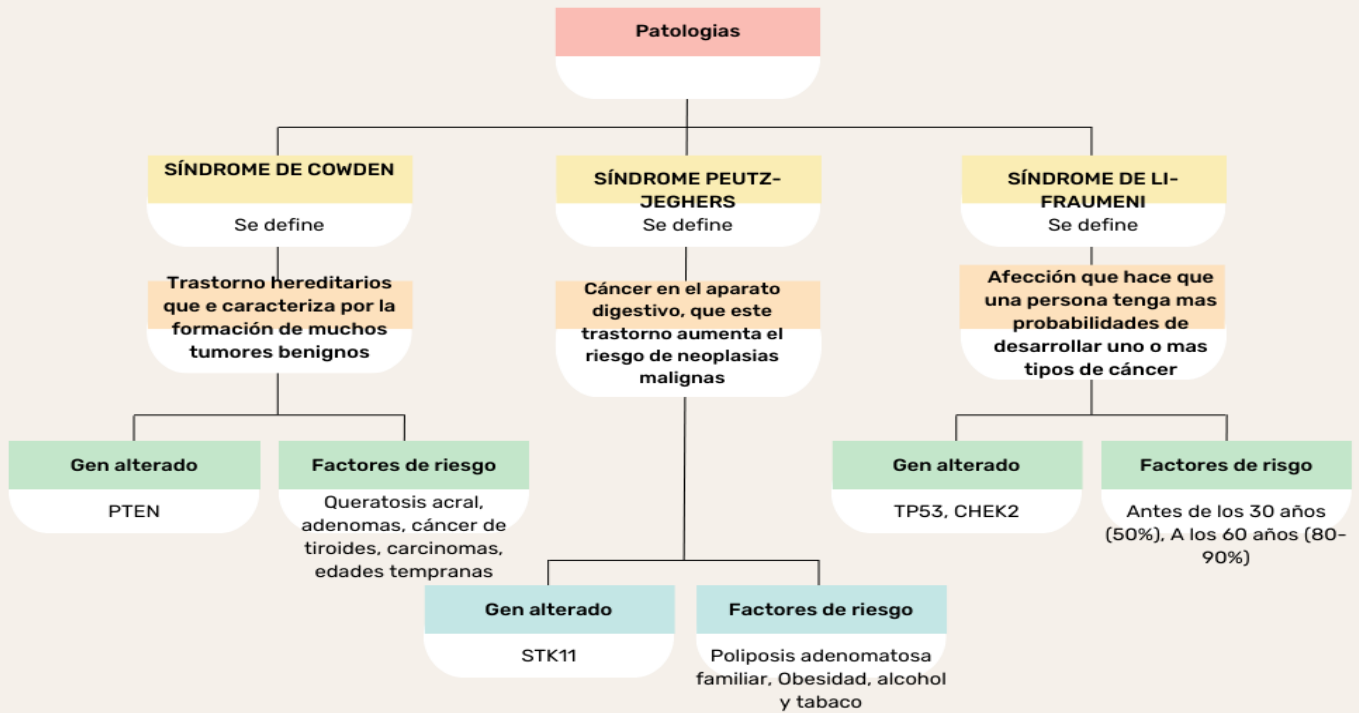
Patologias

SÍNDROME DE COWDEN

Se define

Trastorno hereditarios que e caracteriza por la formación de muchos tumores benignos

Gen alterado

PTEN

Factores de riesgo

Queratosis acral, adenomas, cáncer de tiroides, carcinomas, edades tempranas

SÍNDROME PEUTZ-JEGHERS

Se define

Cáncer en el aparato digestivo, que este trastorno aumenta el riesgo de neoplasias malignas

Gen alterado

STK11

Factores de riesgo

Poliposis adenomatosa familiar, Obesidad, alcohol y tabaco

SÍNDROME DE LI-FRAUMENI

Se define

Afección que hace que una persona tenga mas probabilidades de desarrollar uno o mas tipos de cáncer

Gen alterado

TP53, CHEK2

Factores de risgo

Antes de los 30 años (50%), A los 60 años (80-90%)